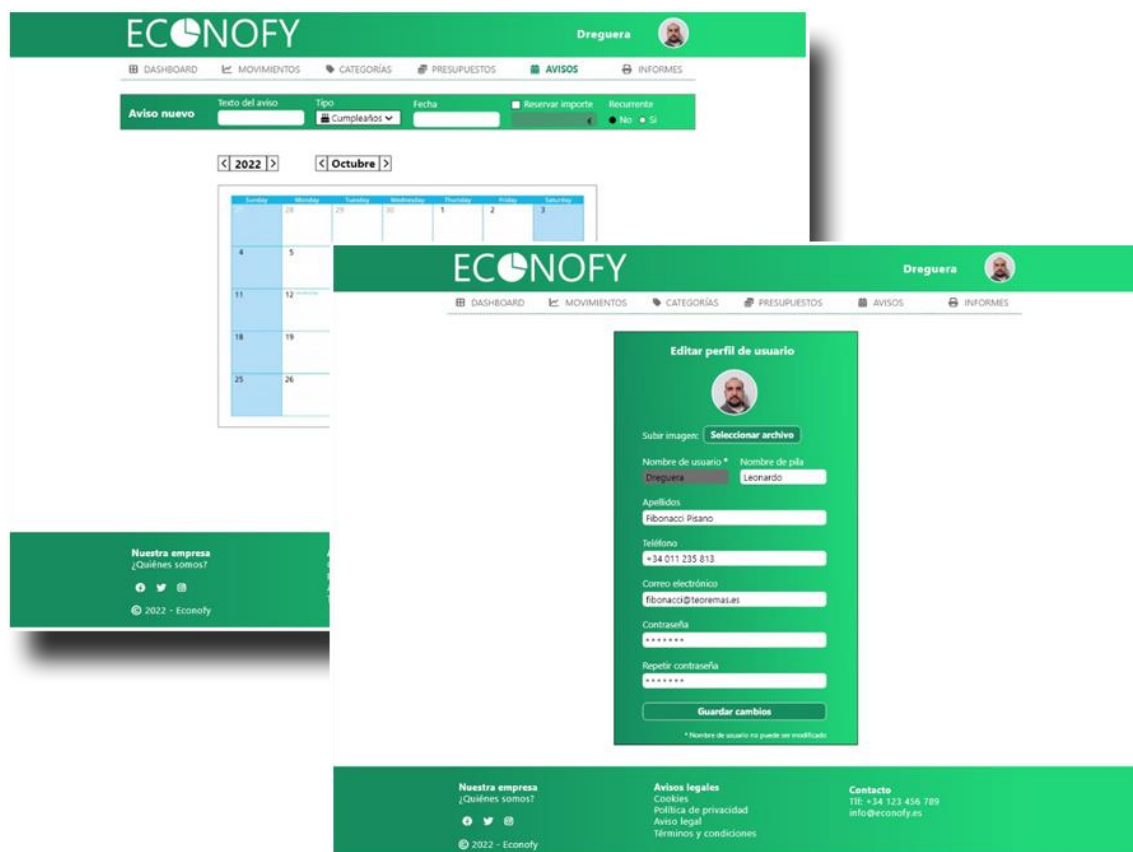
ECONOFY

Dreguera

DASHBOARD MOVIMIENTOS CATEGORÍAS PRESUPUESTOS AVISOS INFORMES

Aviso nuevo
Texto del aviso
Tipo
Cumpleaños
Fecha
Reservar importe
Recurrente
No Sí

< 2022 > < Octubre >

| Sunday | Monday | Tuesday | Wednesday | Thursday | Friday | Saturday |
|---|---|---|---|---|---|---|
| 27 | 28 | 29 | 30 | 1 | 2 | 3 |
| 4 | 5 | | | | | |
| 11 | 12 | | | | | |
| 18 | 19 | | | | | |
| 25 | 26 | | | | | |

Nuestra empresa
¿Quiénes somos?

© 2022 - Econofy

ECONOFY

Dreguera

DASHBOARD MOVIMIENTOS CATEGORÍAS PRESUPUESTOS AVISOS INFORMES

Editar perfil de usuario

Subir imagen: Seleccionar archivo

Nombre de usuario * Nombre de pila
Dreguera Leonardo

Apellidos
Fibonacci Pisano

Teléfono
+34 011 235 813

Correo electrónico
fibonacci@teoremas.es

Contraseña
•••••••

Repetir contraseña
•••••••

Guardar cambios

* Nombre de usuario no puede ser modificado

Nuestra empresa
¿Quiénes somos?

© 2022 - Econofy

Avisos legales
Cookies
Política de privacidad
Aviso legal
Términos y condiciones

Contacto
Tlf: +34 123 456 789
info@econofy.es